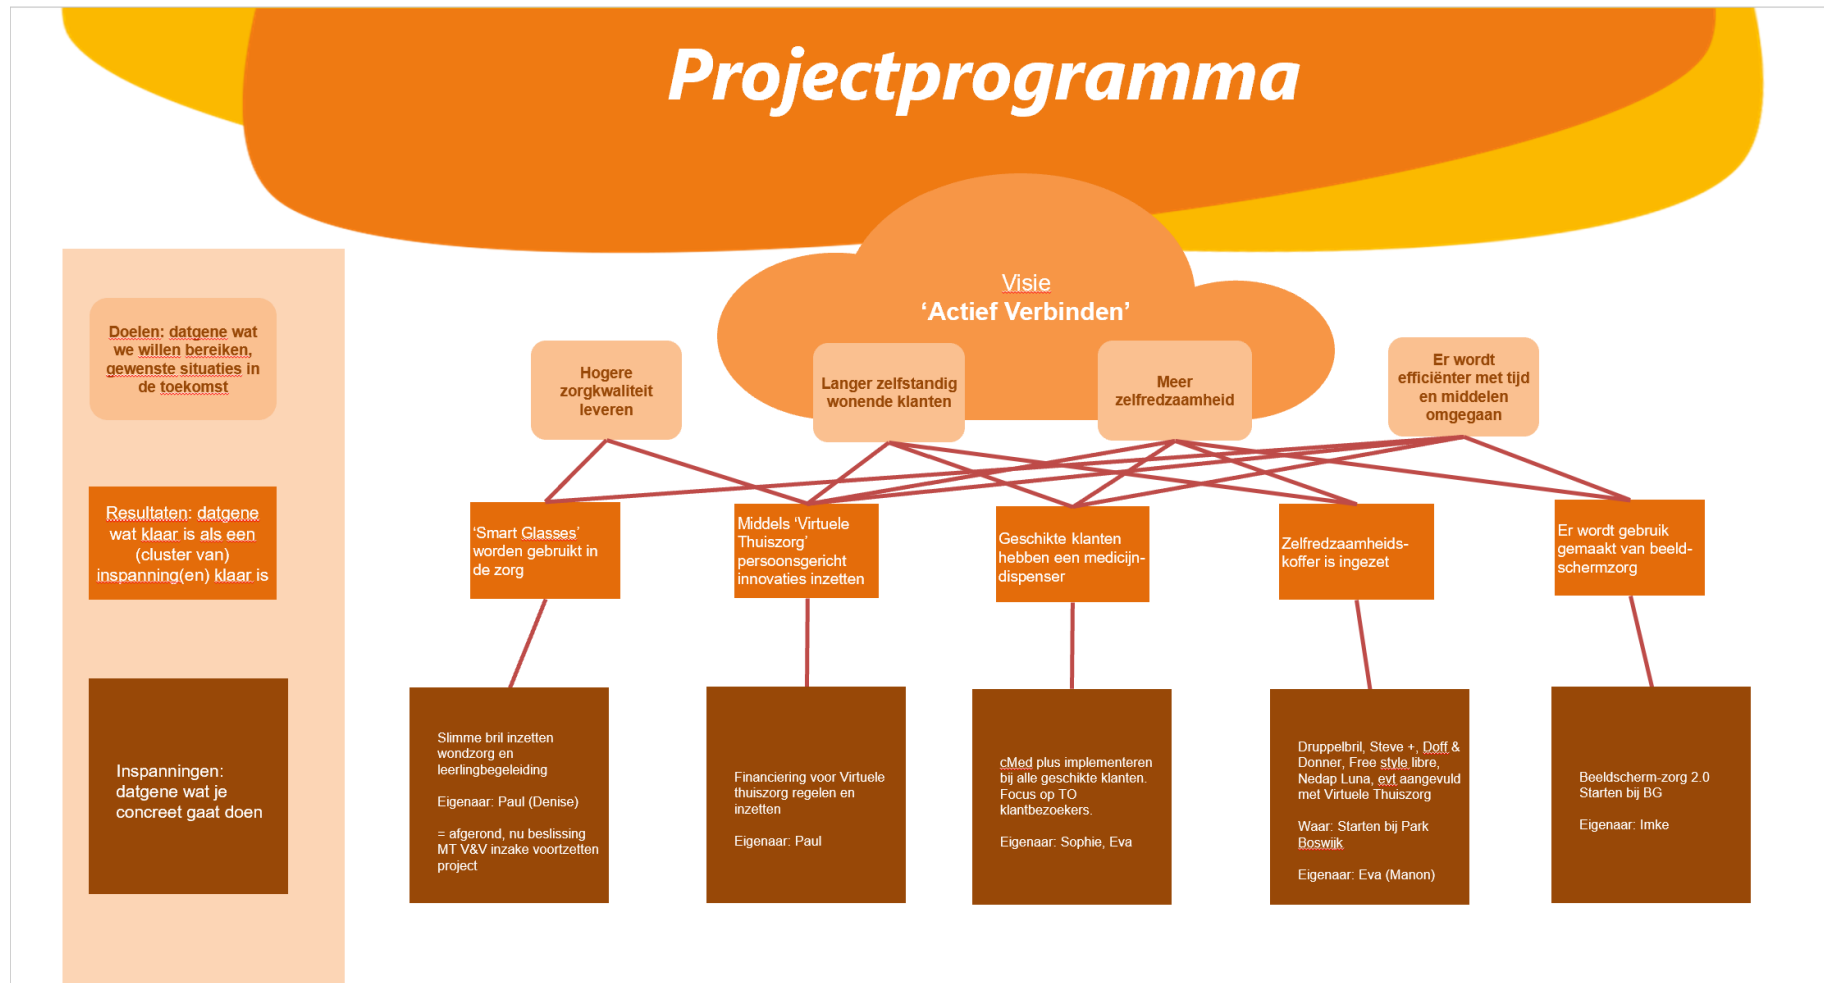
Projectprogramma

Visie
'Actief Verbinden'

Doelen: datgene wat we willen bereiken, gewenste situaties in de toekomst

Resultaten: datgene wat klaar is als een (cluster van) inspanning(en) klaar is

Inspanningen: datgene wat je concreet gaat doen

Hogere zorgkwaliteit leveren

Langer zelfstandig wonende klanten

Meer zelfredzaamheid

Er wordt efficiënter met tijd en middelen omgegaan

'Smart Glasses' worden gebruikt in de zorg

Middels 'Virtuele Thuiszorg' persoonsgericht innovaties inzetten

Geschikte klanten hebben een medicijn-dispenser

Zelfredzaamheids-koffer is ingezet

Er wordt gebruik gemaakt van beeld-schermzorg

Slimme bril inzetten wondzorg en leerlingbegeleiding

Eigenaar: Paul (Denise)

= afgerond, nu beslissing MT V&V inzake voortzetten project

Financiering voor Virtuele thuiszorg regelen en inzetten

Eigenaar: Paul

cMed plus implementeren bij alle geschikte klanten. Focus op TO klantbezoekers.

Eigenaar: Sophie, Eva

Druppelbril, Steve +, Doff & Donner, Free style libre, Nedap Luna, evt aangevuld met Virtuele Thuiszorg

Waar: Starten bij Park Boswijk

Eigenaar: Eva (Manon)

Beeldscherm-zorg 2.0
Starten bij BG

Eigenaar: Imke